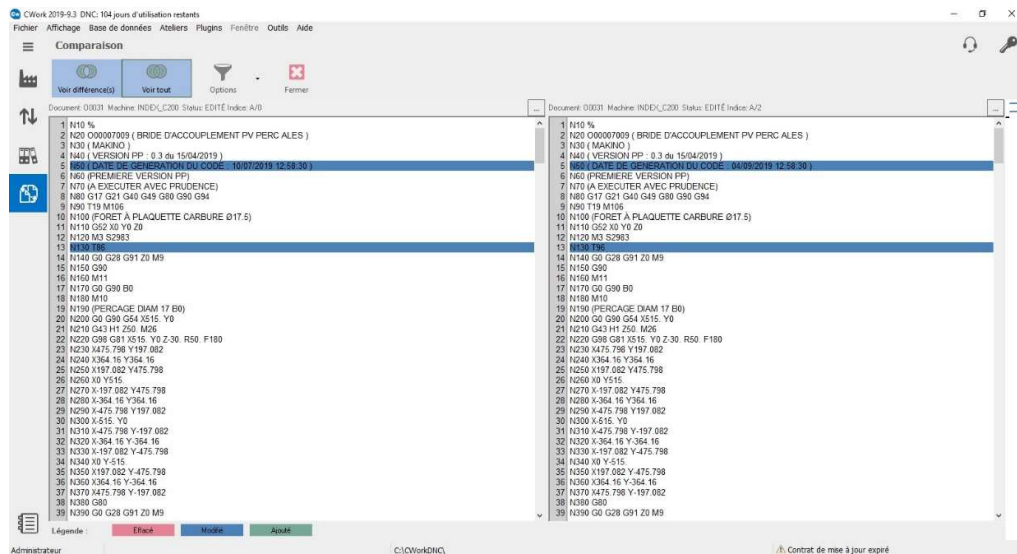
CWork 2019-9.3 DNC: 104 jours d'utilisation restants

Fichier Affichage Base de données Ateliers Plugins Fenêtre Outils Aide

Comparaison

Voir différence(s) Voir tout Options Fermer

Document: O0031 Machine: INDEX_C200 Status: EDITÉ Indice: A/0

1 N10 %
2 N20 O00007009 ( BRIDE D'ACCOUPLEMENT PV PERC ALES )
3 N30 ( MAKINO )
4 N40 ( VERSION PP : 0.3 du 15/04/2019 )
5 N50 ( DATE DE GENERATION DU CODE : 10/07/2019 12:58:30 )
6 N60 (PREMIERE VERSION PP)
7 N70 (A EXECUTER AVEC PRUDENCE)
8 N80 G17 G21 G40 G49 G80 G90 G94
9 N90 T19 M106
10 N100 (FORET À PLAQUETTE CARBURE Ø17.5)
11 N110 G52 X0 Y0 Z0
12 N120 M3 S2983
13 N130 T86
14 N140 G0 G28 G91 Z0 M9
15 N150 G90
16 N160 M11
17 N170 G0 G90 B0
18 N180 M10
19 N190 (PERCAGE DIAM 17 B0)
20 N200 G0 G90 G54 X515. Y0
21 N210 G43 H1 Z50. M26
22 N220 G98 G81 X515. Y0 Z-30. R50. F180
23 N230 X475.798 Y197.082
24 N240 X364.16 Y364.16
25 N250 X197.082 Y475.798
26 N260 X0 Y515.
27 N270 X-197.082 Y475.798
28 N280 X-364.16 Y364.16
29 N290 X-475.798 Y197.082
30 N300 X-515. Y0
31 N310 X-475.798 Y-197.082
32 N320 X-364.16 Y-364.16
33 N330 X-197.082 Y-475.798
34 N340 X0 Y-515.
35 N350 X197.082 Y-475.798
36 N360 X364.16 Y-364.16
37 N370 X475.798 Y-197.082
38 N380 G80
39 N390 G0 G28 G91 Z0 M9

Document: O0031 Machine: INDEX_C200 Status: EDITÉ Indice: A/2

1 N10 %
2 N20 O00007009 ( BRIDE D'ACCOUPLEMENT PV PERC ALES )
3 N30 ( MAKINO )
4 N40 ( VERSION PP : 0.3 du 15/04/2019 )
5 N50 ( DATE DE GENERATION DU CODE : 04/09/2019 12:58:30 )
6 N60 (PREMIERE VERSION PP)
7 N70 (A EXECUTER AVEC PRUDENCE)
8 N80 G17 G21 G40 G49 G80 G90 G94
9 N90 T19 M106
10 N100 (FORET À PLAQUETTE CARBURE Ø17.5)
11 N110 G52 X0 Y0 Z0
12 N120 M3 S2983
13 N130 T96
14 N140 G0 G28 G91 Z0 M9
15 N150 G90
16 N160 M11
17 N170 G0 G90 B0
18 N180 M10
19 N190 (PERCAGE DIAM 17 B0)
20 N200 G0 G90 G54 X515. Y0
21 N210 G43 H1 Z50. M26
22 N220 G98 G81 X515. Y0 Z-30. R50. F180
23 N230 X475.798 Y197.082
24 N240 X364.16 Y364.16
25 N250 X197.082 Y475.798
26 N260 X0 Y515.
27 N270 X-197.082 Y475.798
28 N280 X-364.16 Y364.16
29 N290 X-475.798 Y197.082
30 N300 X-515. Y0
31 N310 X-475.798 Y-197.082
32 N320 X-364.16 Y-364.16
33 N330 X-197.082 Y-475.798
34 N340 X0 Y-515.
35 N350 X197.082 Y-475.798
36 N360 X364.16 Y-364.16
37 N370 X475.798 Y-197.082
38 N380 G80
39 N390 G0 G28 G91 Z0 M9

Légende : Effacé Modifié Ajouté

Administrateur C:\CWorkDNC\ Contrat de mise à jour expiré